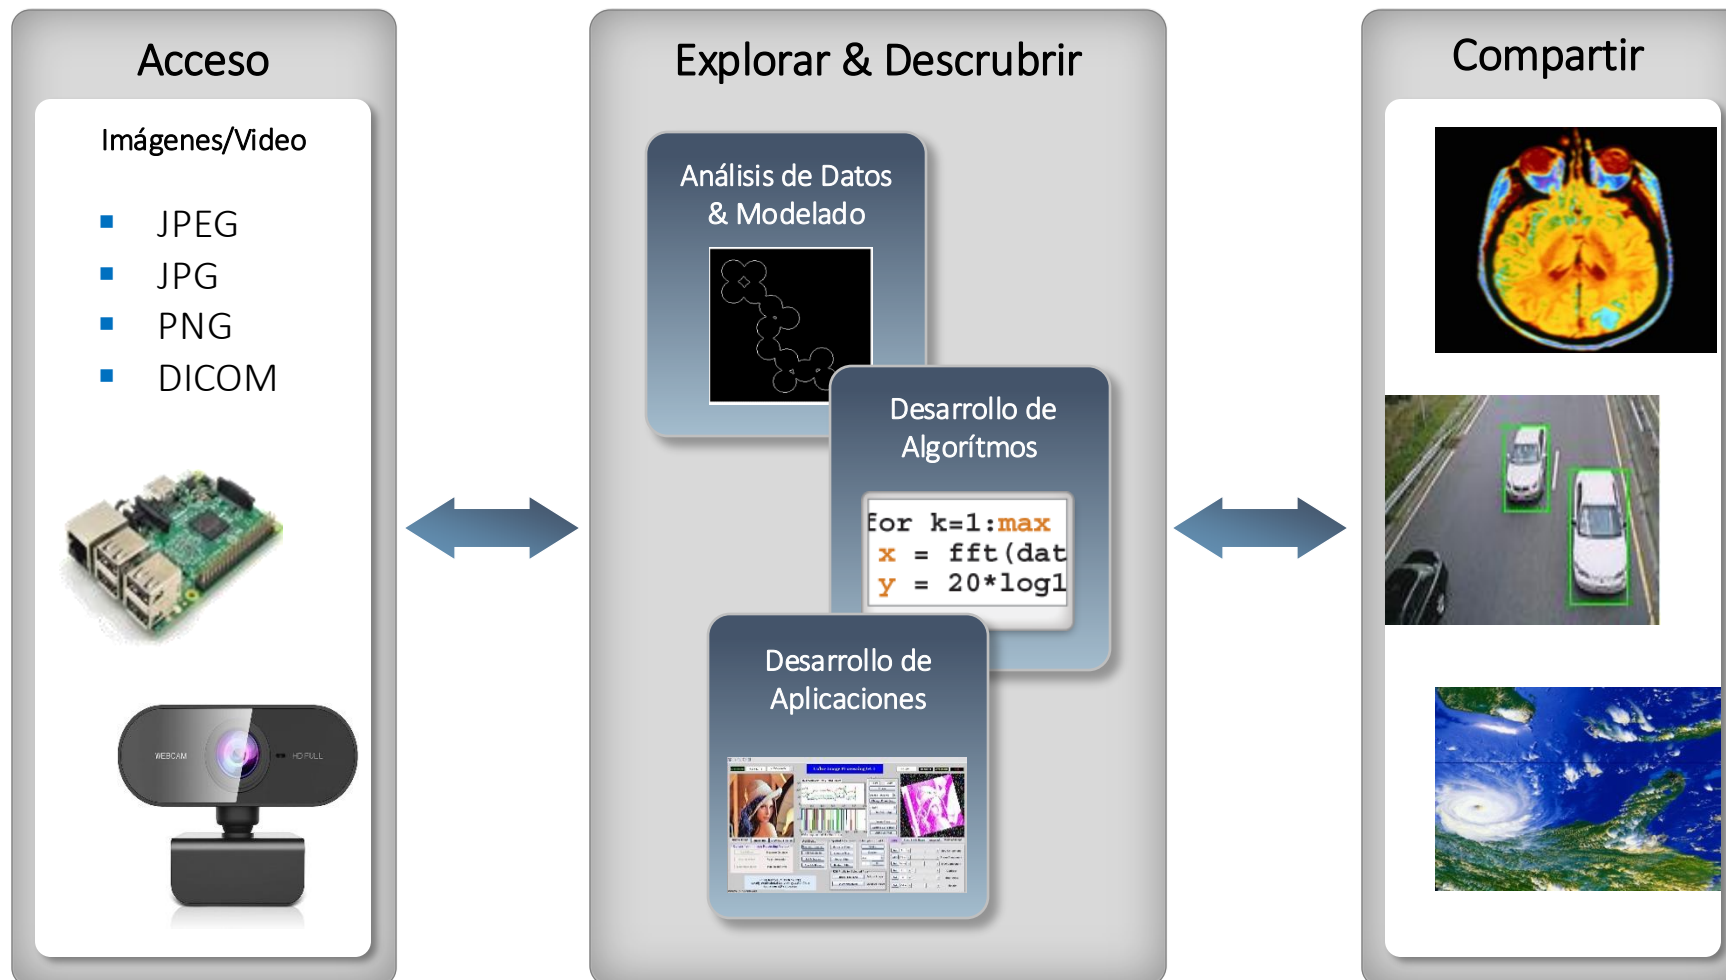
Acceso

Imágenes/Video

- JPEG
- JPG
- PNG
- DICOM

WEBCAM HD FULL

Explorar & Descrubrir

Análisis de Datos & Modelado

Desarrollo de Algorítmos

for k=1:max
x = fft(dat
y = 20*log1

Desarrollo de Aplicaciones

Compartir